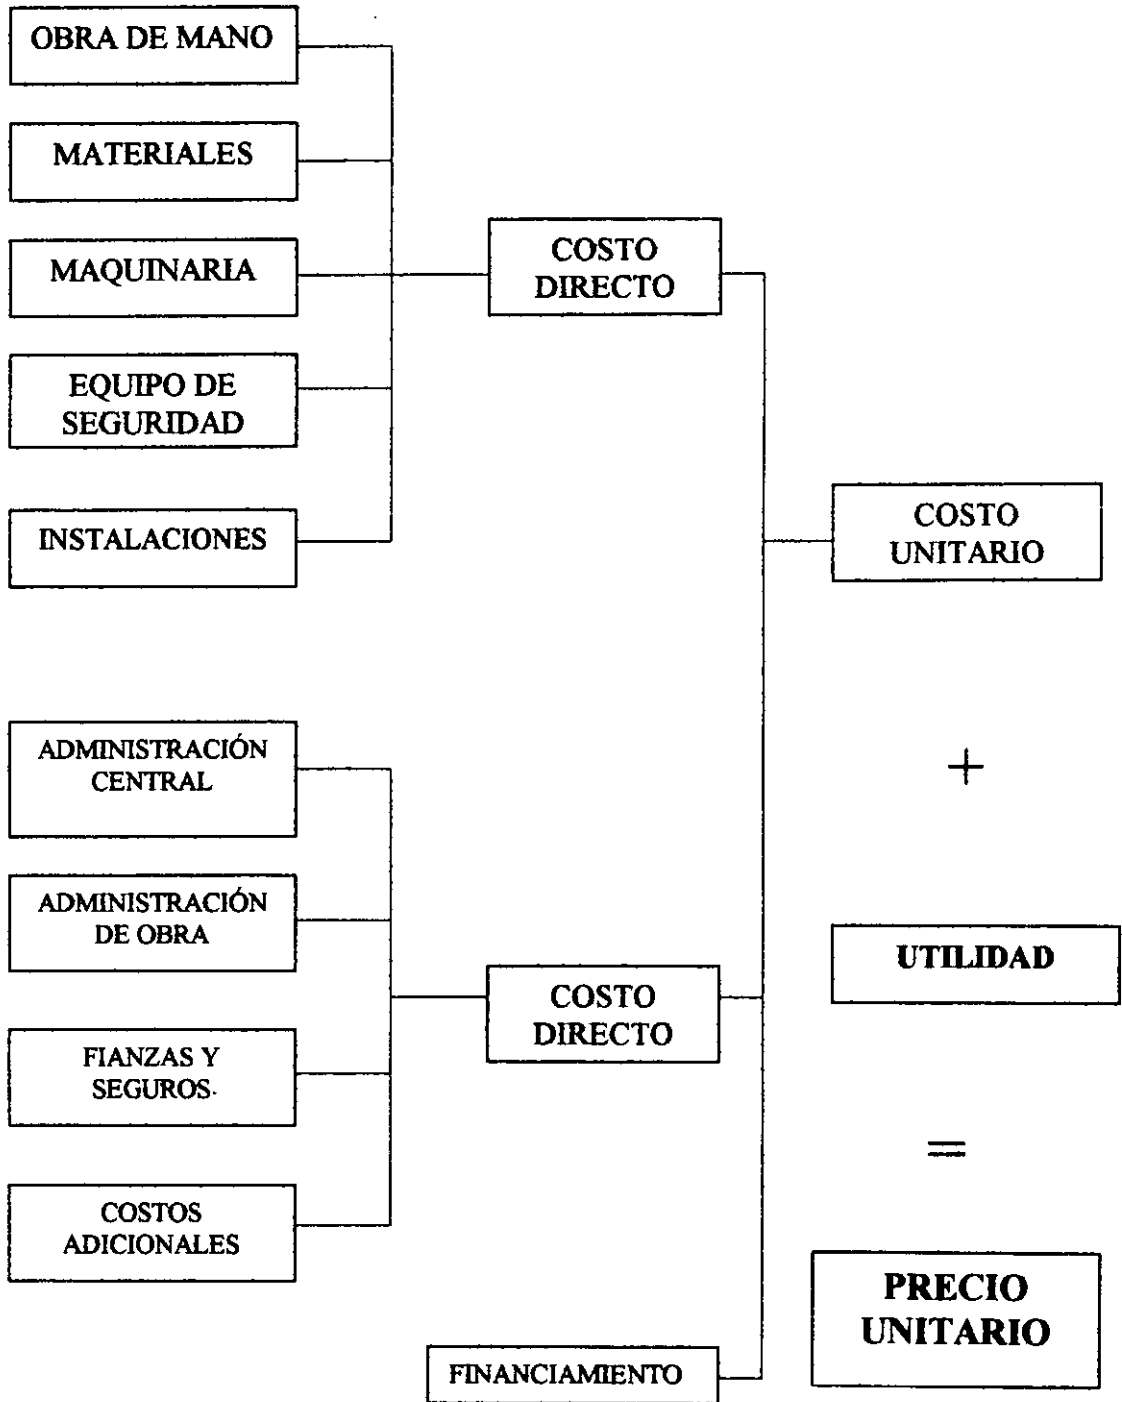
OBRA DE MANO

MATERIALES

MAQUINARIA

EQUIPO DE SEGURIDAD

INSTALACIONES

COSTO DIRECTO

COSTO UNITARIO

ADMINISTRACIÓN CENTRAL

ADMINISTRACIÓN DE OBRA

FIANZAS Y SEGUROS·

COSTOS ADICIONALES

COSTO DIRECTO

FINANCIAMIENTO

+

UTILIDAD

=

PRECIO UNITARIO